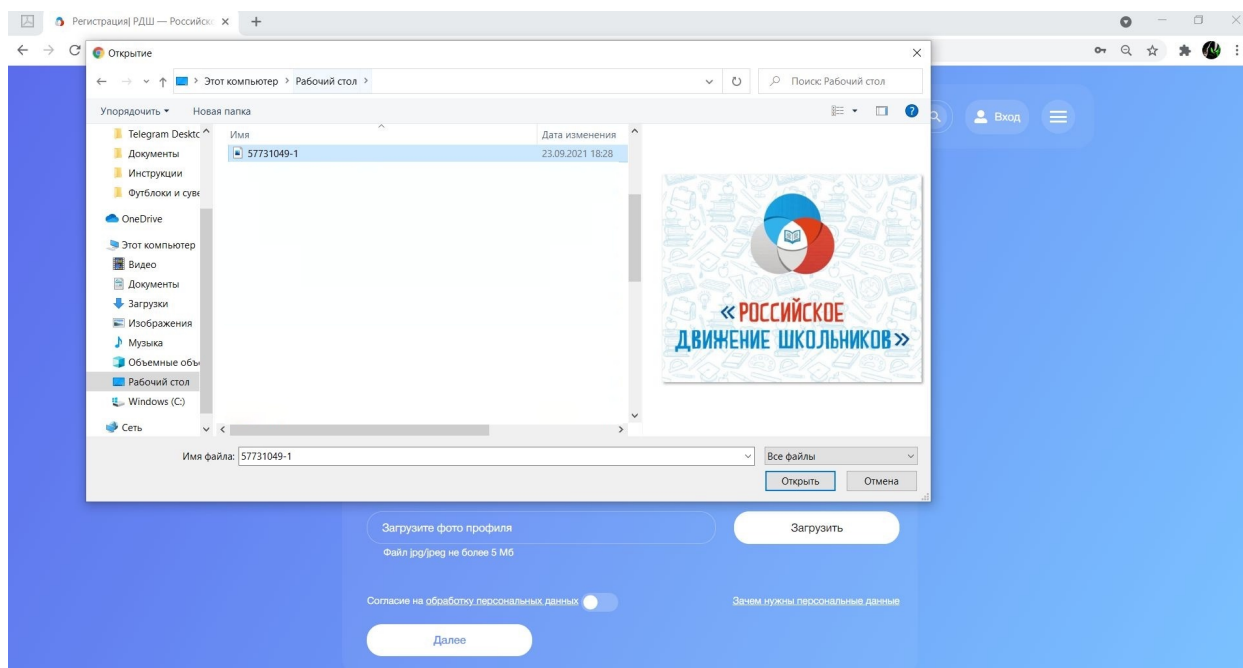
Регистрация| РДШ — Российск

Открытие

Этот компьютер > Рабочий стол >

Поиск: Рабочий стол

Упорядочить ▾ Новая папка

Telegram Desktc
Документы
Инструкции
Футболки и суве
OneDrive
Этот компьютер
Видео
Документы
Загрузки
Изображения
Музыка
Объемные объ
Рабочий стол
Windows (C:)
Сеть

| Имя | Дата изменения |
|---|---|
| 57731049-1 | 23.09.2021 18:28 |

«РОССИЙСКОЕ ДВИЖЕНИЕ ШКОЛЬНИКОВ»

Имя файла: 57731049-1

Все файлы

Открыть Отмена

Вход

Загрузите фото профиля

Загрузить

Файл jpg/jpeg не более 5 Мб

Согласие на обработку персональных данных

Зачем нужны персональные данные

Далее